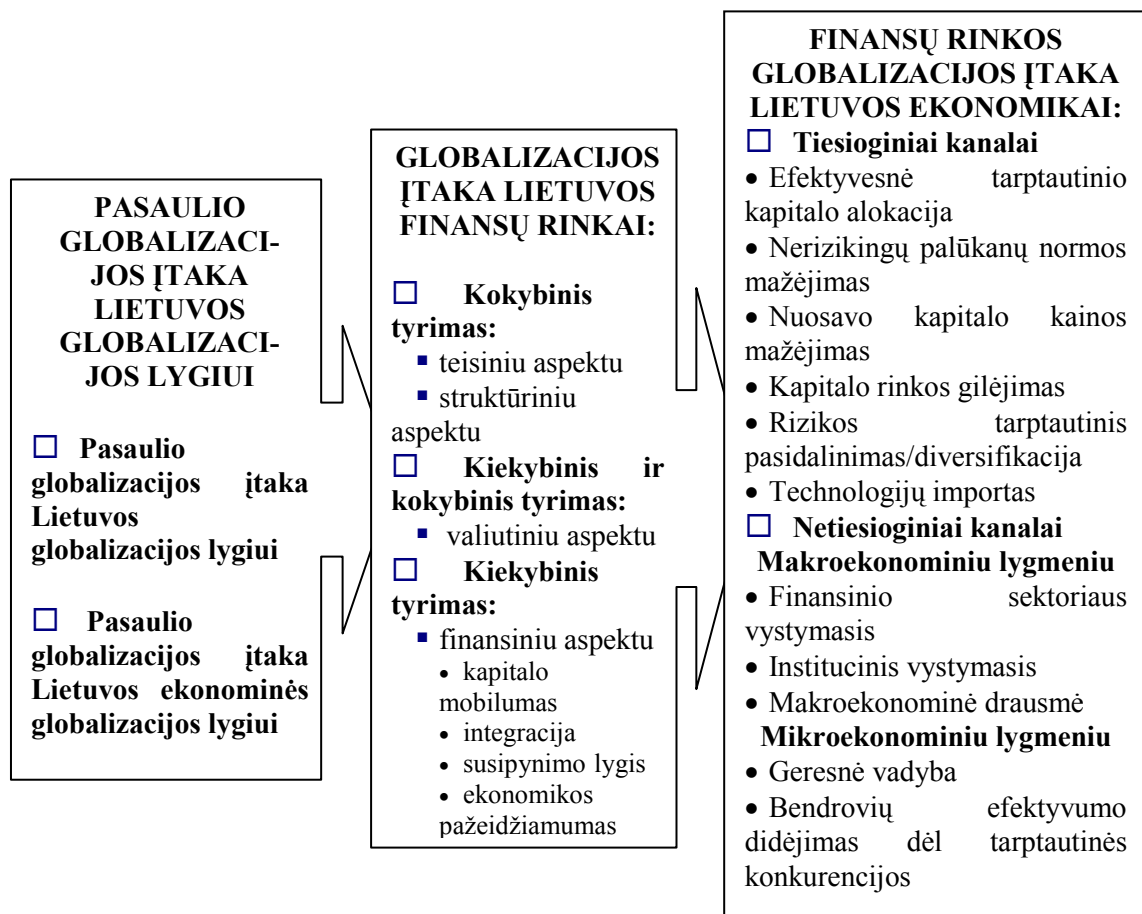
PASAULIO GLOBALIZACIJOS ĮTAKA LIETUVOS GLOBALIZACIJOS LYGIUI

☐ Pasaulio globalizacijos įtaka Lietuvos globalizacijos lygiui

☐ Pasaulio globalizacijos įtaka Lietuvos ekonominės globalizacijos lygiui

GLOBALIZACIJOS ĮTAKA LIETUVOS FINANSŲ RINKAI:

☐ Kokybinis tyrimas:
▪ teisiniu aspektu
▪ struktūriniu aspektu
☐ Kiekybinis ir kokybinis tyrimas:
▪ valiutiniu aspektu
☐ Kiekybinis tyrimas:
▪ finansiniu aspektu
• kapitalo mobilumas
• integracija
• susipynimo lygis
• ekonomikos pažeidžiamumas

FINANSŲ RINKOS GLOBALIZACIJOS ĮTAKA LIETUVOS EKONOMIKAI:
☐ Tiesioginiai kanalai
• Efektyvesnė tarptautinio kapitalo alokacija
• Nerizikingų palūkanų normos mažėjimas
• Nuosavo kapitalo kainos mažėjimas
• Kapitalo rinkos gilėjimas
• Rizikos tarptautinis pasidalinimas/diversifikacija
• Technologijų importas
☐ Netiesioginiai kanalai
Makroekonominiu lygmeniu
• Finansinio sektoriaus vystymasis
• Institucinis vystymasis
• Makroekonominė drausmė
Mikroekonominiu lygmeniu
• Geresnė vadyba
• Bendrovių efektyvumo didėjimas dėl tarptautinės konkurencijos